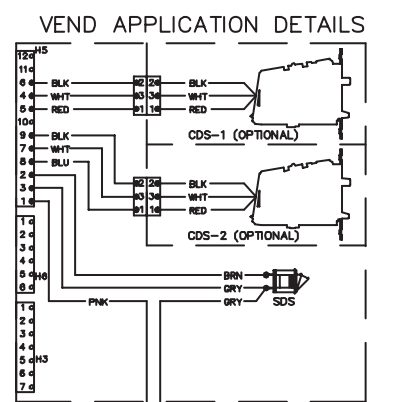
VEND APPLICATION DETAILS

H5
12
11
6 BLK
4 WHT
5 RED
10
9 BLK
7 WHT
8 BLU
2
3
1

2 2
3 3
1 1
BLK
WHT
RED
CDS-1 (OPTIONAL)

2 2
3 3
1 1
BLK
WHT
RED
CDS-2 (OPTIONAL)

1
2
3
4
5 H6
6

BRN
GRY
GRY
SDS
PNK

1
2
3
4
5 H3
6
7